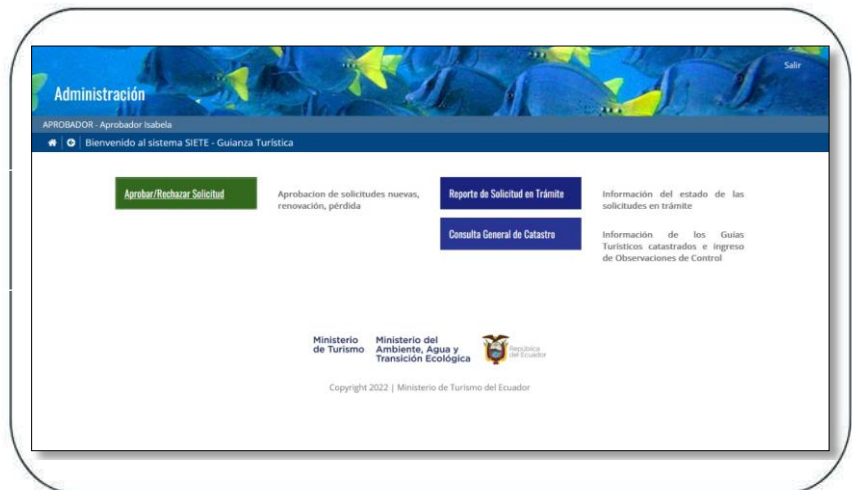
Administración

Salir

APROBADOR - Aprobador Isabela

Bienvenido al sistema SIETE - Guianza Turística

Aprobar/Rechazar Solicitud

Aprobacion de solicitudes nuevas, renovación, pérdida

Reporte de Solicitud en Trámite

Información del estado de las solicitudes en trámite

Consulta General de Catastro

Información de los Guías Turísticos catastrados e ingreso de Observaciones de Control

Ministerio de Turismo

Ministerio del Ambiente, Agua y Transición Ecológica

República del Ecuador

Copyright 2022 | Ministerio de Turismo del Ecuador